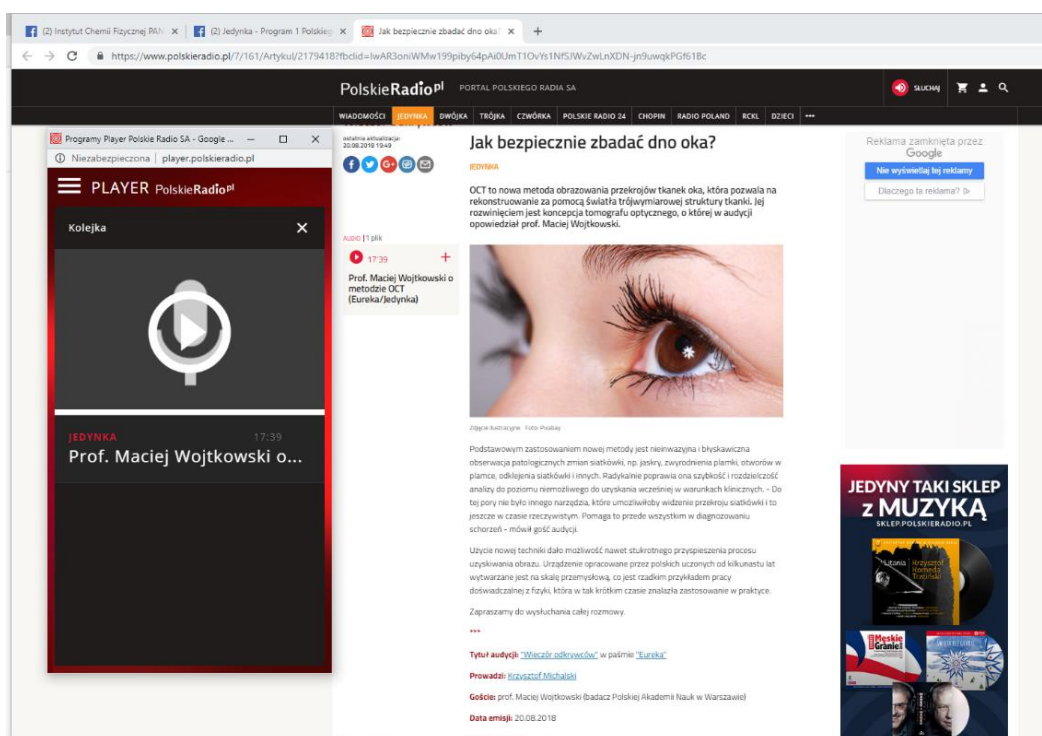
(2) Instytut Chemii Fizycznej PAN ×
(2) Jedynka - Program 1 Polskieg ×
Jak bezpiecznie zbadać dno oka? ×
+

https://www.polskieradio.pl/7/161/Artykul/2179418?fbclid=IwAR3oniWMw199piby64pAi0UmT1OvYs1NfSJWvZwLnXDN-jn9uwqkPGf61Bc

PolskieRadio.pl PORTAL POLSKIEGO RADIA SA
SŁUCHAJ

WIADOMOŚCI JEDYNKA DWÓJKA TRÓJKA CZWÓRKA POLSKIE RADIO 24 CHOPIN RADIO POLAND RCKL DZIECI •••

Programy Player Polskie Radio SA - Google ...
Niezabezpieczona | player.polskieradio.pl
PLAYER PolskieRadio.pl
Kolejka
JEDYNKA 17:39
Prof. Maciej Wojtkowski o...

ostatnia aktualizacja: 20.08.2018 19:49

Jak bezpiecznie zbadać dno oka?

JEDYNKA

OCT to nowa metoda obrazowania przekrojów tkanek oka, która pozwala na rekonstruowanie za pomocą światła trójwymiarowej struktury tkanki. Jej rozwinięciem jest koncepcja tomografu optycznego, o której w audycji opowiedział prof. Maciej Wojtkowski.

AUDIO | 1 plik
17:39
Prof. Maciej Wojtkowski o metodzie OCT (Eureka/Jedynka)

Zdjęcie ilustracyjne Foto: Pixabay

Podstawowym zastosowaniem nowej metody jest nieinwazyjna i błyskawiczna obserwacja patologicznych zmian siatkówki, np. jaskry, zwyrodnienia plamki, otworów w plamce, odklejenia siatkówki i innych. Radykalnie poprawia ona szybkość i rozdzielczość analizy do poziomu niemożliwego do uzyskania wcześniej w warunkach klinicznych. - Do tej pory nie było innego narzędzia, które umożliwiłoby widzenie przekroju siatkówki i to jeszcze w czasie rzeczywistym. Pomaga to przede wszystkim w diagnozowaniu schorzeń – mówił gość audycji.

Użycie nowej techniki dało możliwość nawet stukrotnego przyspieszenia procesu uzyskiwania obrazu. Urządzenie opracowane przez polskich uczonych od kilkunastu lat wytwarzane jest na skalę przemysłową, co jest rzadkim przykładem pracy doświadczalnej z fizyki, która w tak krótkim czasie znalazła zastosowanie w praktyce.

Zapraszamy do wysłuchania całej rozmowy.

***

Tytuł audycji: "Wieczór odkrywców" w paśmie "Eureka"

Prowadzi: Krzysztof Michalski

Goście: prof. Maciej Wojtkowski (badacz Polskiej Akademii Nauk w Warszawie)

Data emisji: 20.08.2018

Reklama zamknięta przez Google
Nie wyświetlaj tej reklamy
Dlaczego ta reklama?

JEDYNY TAKI SKLEP z MUZYKĄ
SKLEP.POLSKIERADIO.PL
Litania Krzysztof Komeda Trzciński
Męskie Granie